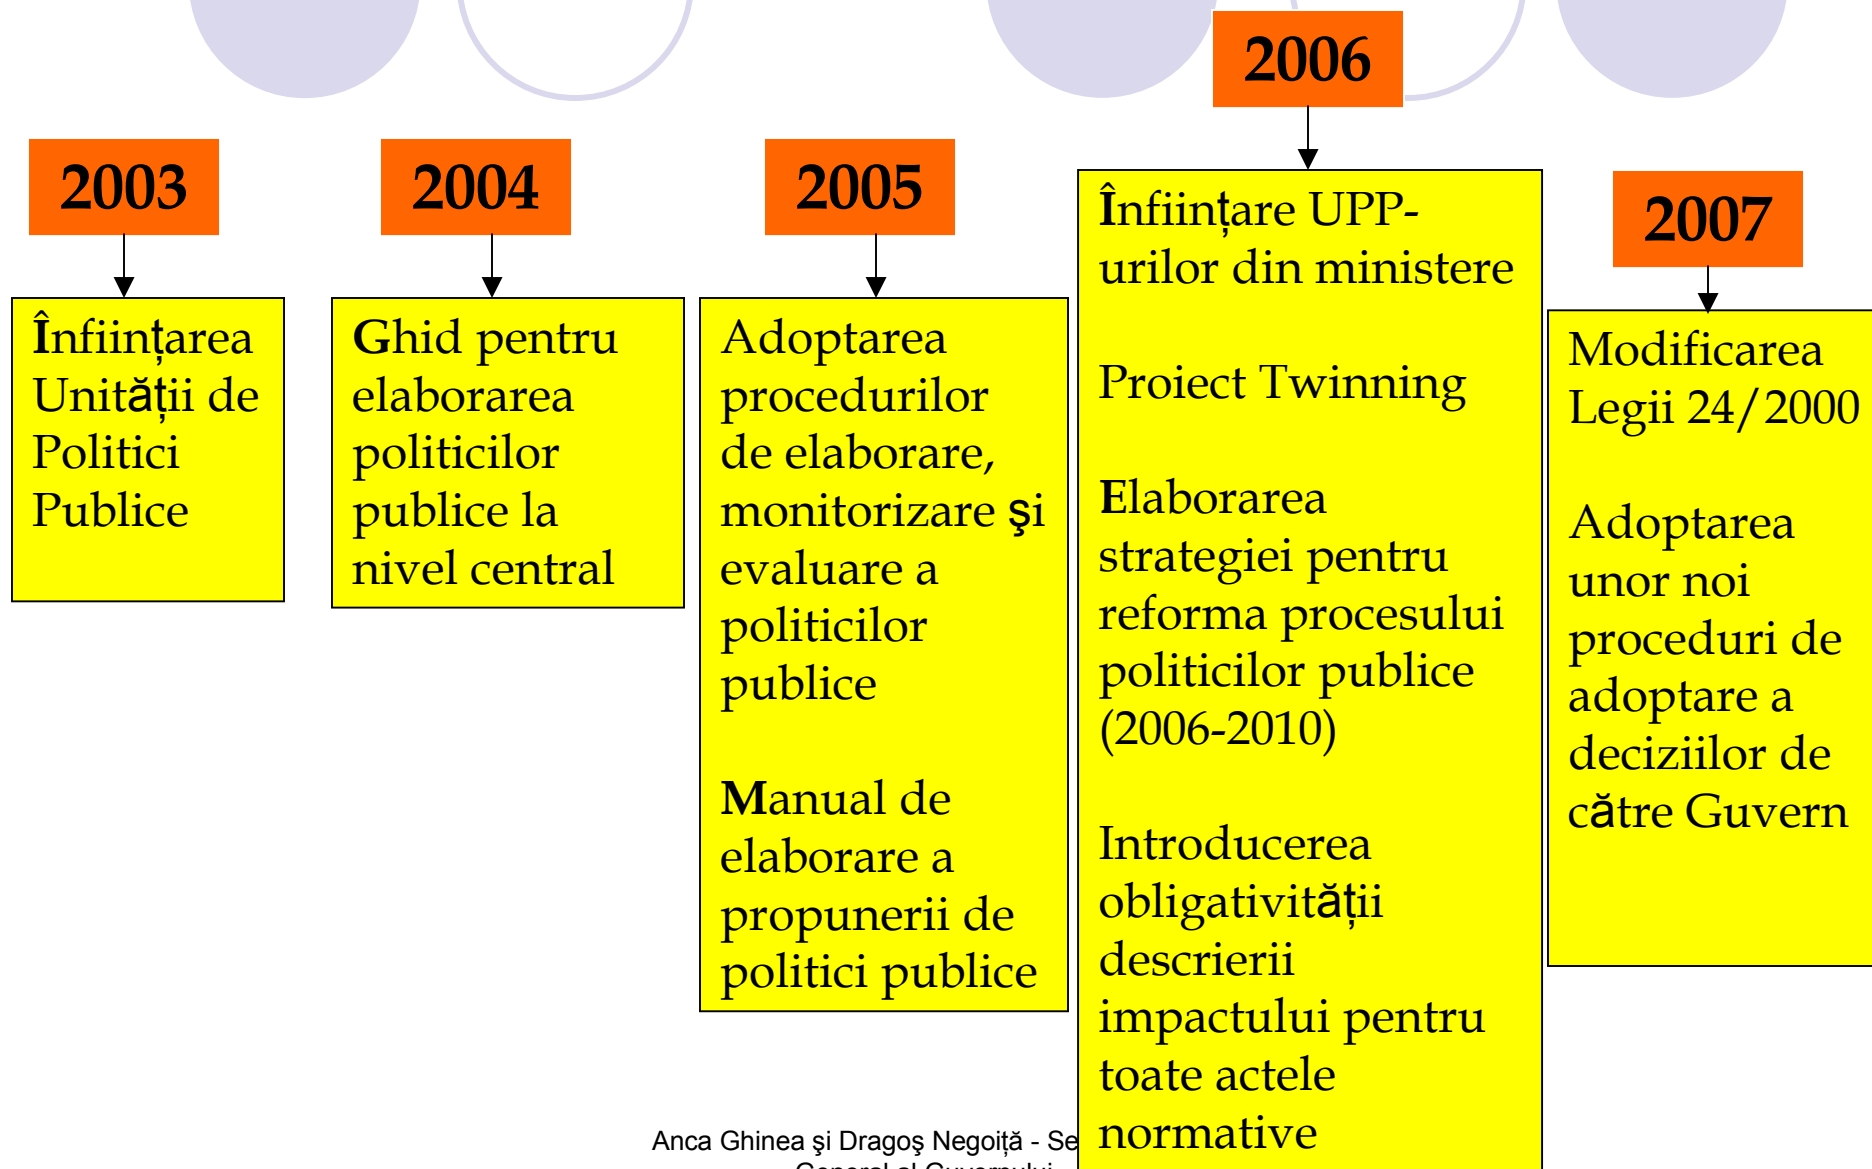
2003

Înfiinţarea Unităţii de Politici Publice

2004

Ghid pentru elaborarea politicilor publice la nivel central

2005

Adoptarea procedurilor de elaborare, monitorizare şi evaluare a politicilor publice

Manual de elaborare a propunerii de politici publice

2006

Înfiinţare UPP-urilor din ministere

Proiect Twinning

Elaborarea strategiei pentru reforma procesului politicilor publice (2006-2010)

Introducerea obligativităţii descrierii impactului pentru toate actele normative

2007

Modificarea Legii 24/2000

Adoptarea unor noi proceduri de adoptare a deciziilor de către Guvern

Anca Ghinea şi Dragoş Negoiţă - Se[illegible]
General al Guvernului